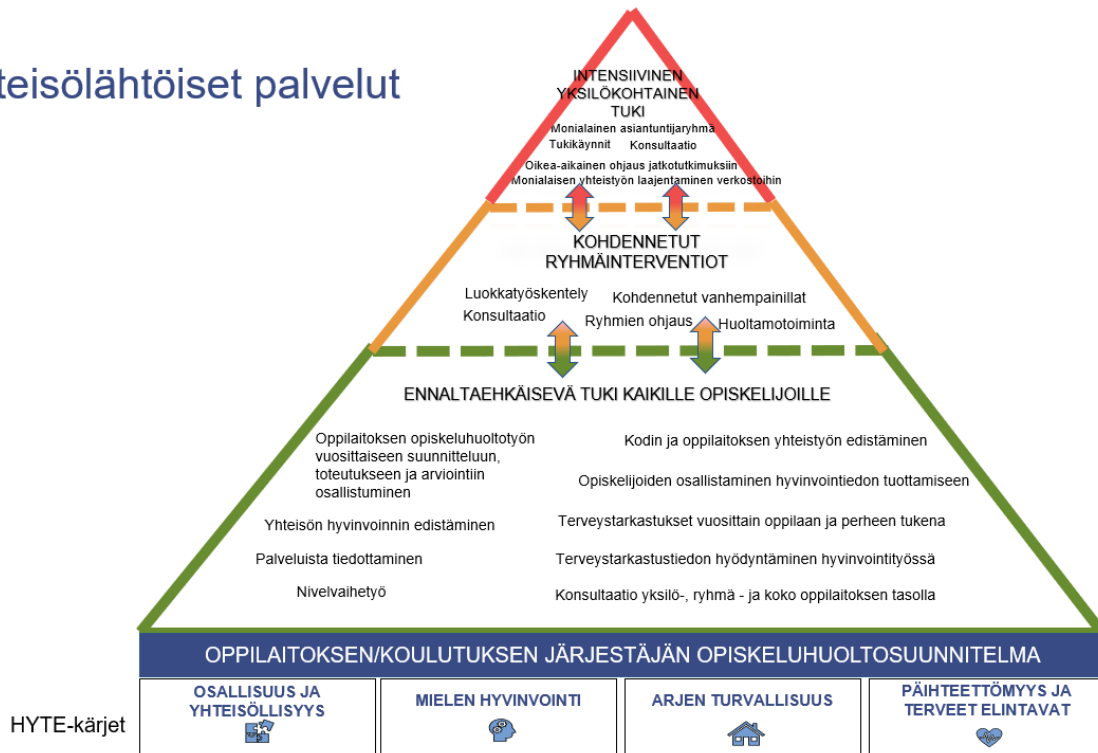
teisölähtöiset palvelut

INTENSIIVINEN YKSILÖKOHTAINEN TUKI

Monialainen asiantuntijaryhmä
Tukikäynnit
Konsultaatio
Oikea-aikainen ohjaus jatkotutkimuksiin
Monialaisen yhteistyön laajentaminen verkostoihin

KOHDENNETUT RYHMÄINTERVENTIOT

Luokkatyöskentely
Konsultaatio
Kohdennetut vanhempainillat
Ryhmien ohjaus
Huoltamotoiminta

ENNALTAEHKÄISEVÄ TUKI KAIKILLE OPISKELIJOILLE

Oppilaitoksen opiskeluhuoltotyön vuosittaiseen suunnitteluun, toteutukseen ja arviointiin osallistuminen

Yhteisön hyvinvoinnin edistäminen

Palveluista tiedottaminen

Nivelvaihetyö

Kodin ja oppilaitoksen yhteistyön edistäminen

Opiskelijoiden osallistaminen hyvinvointiedon tuottamiseen

Terveystarkastukset vuosittain oppilaan ja perheen tukena

Terveystarkastustiedon hyödyntäminen hyvinvointityössä

Konsultaatio yksilö-, ryhmä - ja koko oppilaitoksen tasolla

OPPILAITOKSEN/KOULUTUKSEN JÄRJESTÄJÄN OPISKELUHUOLTOSUUNNITELMA

HYTE-kärjet

OSALLISUUS JA YHTEISÖLLISYYS

MIELEN HYVINVOINTI

ARJEN TURVALLISUUS

PÄIHTEETTÖMYYS JA TERVEET ELINTAVAT